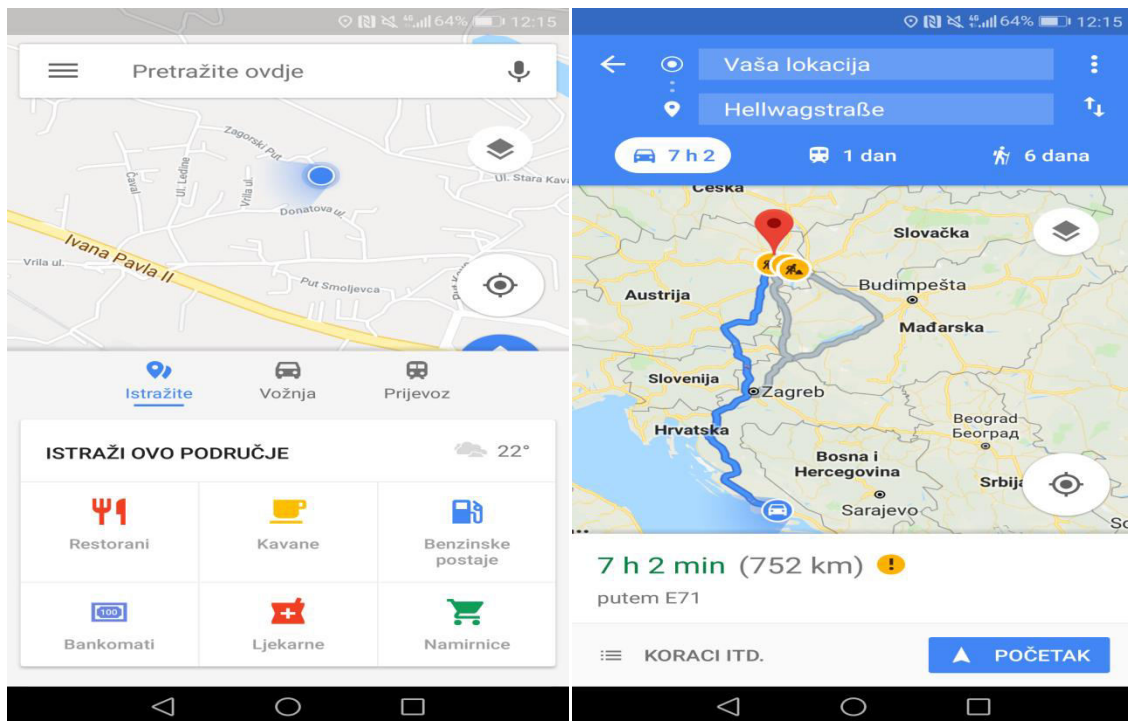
64% 12:15

Pretražite ovdje

Zagorski Put
Ul. Stara Kavi
Čaval
Ul. Ledine
Vrila ul.
Donatova ul.
Ivana Pavla II
Vrila ul.
Put Smoljevca

Istražite
Vožnja
Prijevoz

ISTRAŽI OVO PODRUČJE
22°

Restorani
Kavane
Benzinske postaje
Bankomati
Ljekarne
Namirnice

64% 12:15

Vaša lokacija
Hellwagstraße

7 h 2
1 dan
6 dana

Češka
Slovačka
Austrija
Budimpešta
Mađarska
Slovenija
Zagreb
Hrvatska
Beograd
Београд
Bosna i Hercegovina
Srbija
Sarajevo

7 h 2 min (752 km)
putem E71

KORACI ITD.
POČETAK